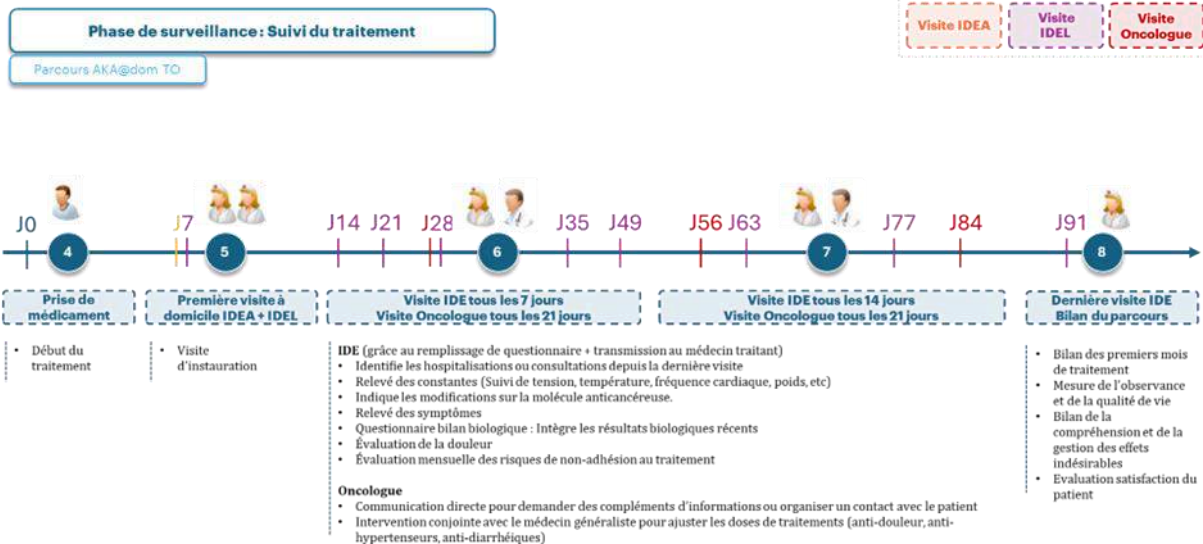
Phase de surveillance : Suivi du traitement

Parcours AKA@dom TO

Visite IDEA

Visite IDEL

Visite Oncologue

J0 4 J7 5 J14 J21 J28 6 J35 J49 J56 J63 7 J77 J84 J91 8

Prise de médicament

Première visite à domicile IDEA + IDEL

Visite IDE tous les 7 jours
Visite Oncologue tous les 21 jours

Visite IDE tous les 14 jours
Visite Oncologue tous les 21 jours

Dernière visite IDE
Bilan du parcours

• Début du traitement

• Visite d'instauration

IDE (grâce au remplissage de questionnaire + transmission au médecin traitant)
• Identifie les hospitalisations ou consultations depuis la dernière visite
• Relevé des constantes (Suivi de tension, température, fréquence cardiaque, poids, etc)
• Indique les modifications sur la molécule anticancéreuse.
• Relevé des symptômes
• Questionnaire bilan biologique : Intègre les résultats biologiques récents
• Évaluation de la douleur
• Évaluation mensuelle des risques de non-adhésion au traitement

Oncologue
• Communication directe pour demander des compléments d'informations ou organiser un contact avec le patient
• Intervention conjointe avec le médecin généraliste pour ajuster les doses de traitements (anti-douleur, anti-hypertenseurs, anti-diarrhéiques)

• Bilan des premiers mois de traitement
• Mesure de l'observance et de la qualité de vie
• Bilan de la compréhension et de la gestion des effets indésirables
• Evaluation satisfaction du patient